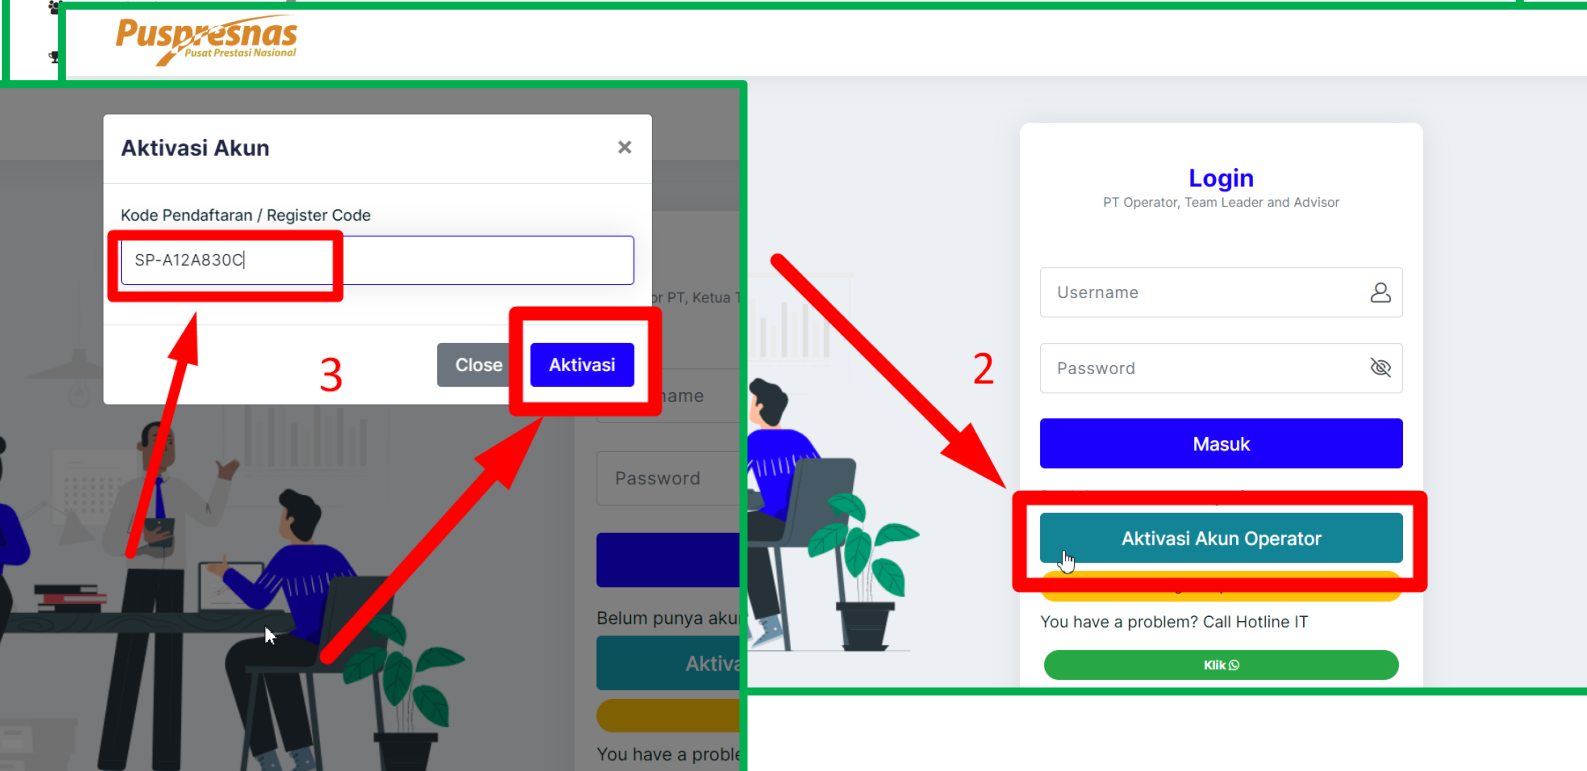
Puspresnas
Pusat Prestasi Nasional

Aktivasi Akun ×

Kode Pendaftaran / Register Code

SP-A12A830C

3

Close Aktivasi

r PT, Ketua T

ame

Password

Belum punya aku

Aktiva

You have a proble

Login
PT Operator, Team Leader and Advisor

Username

Password

2

Masuk

Aktivasi Akun Operator

You have a problem? Call Hotline IT

Klik